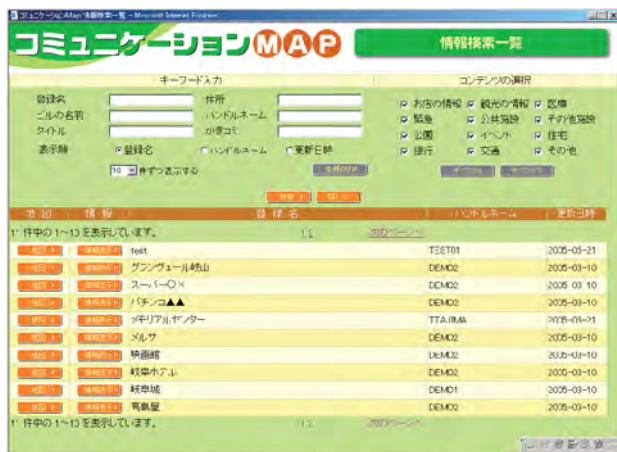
コミュニケーションMap 情報検索一覧 - Microsoft Internet Explorer

コミュニケーションMAP

情報検索一覧

キーワード入力

登録名
住所
ビルの名前
ハンドルネーム
タイトル
かきコミ
表示順
登録名
ハンドルネーム
更新日時
10 件ずつ表示する
全検索OFF

コンテンツの選択

お店の情報
観光の情報
医療
緊急
公共施設
その他施設
公園
イベント
住宅
銀行
交通
その他

検索
閉じる

| 地図 | 情報 | 登録名 | ハンドルネーム | 更新日時 |
|---|---|---|---|---|
| 13件中の1~13を表示しています。 | | 1 2 | 次のページへ | |
| 地図 | 情報表示 | test | TEST01 | 2005-05-21 |
| 地図 | 情報表示 | グランヴェール岐山 | DEMO2 | 2005-03-10 |
| 地図 | 情報表示 | スーパー○× | DEMO2 | 2005-03-10 |
| 地図 | 情報表示 | パチンコ▲▲ | DEMO2 | 2005-03-10 |
| 地図 | 情報表示 | メモリアルセンター | TTAIMA | 2005-03-21 |
| 地図 | 情報表示 | メルサ | DEMO2 | 2005-03-10 |
| 地図 | 情報表示 | 映画館 | DEMO2 | 2005-03-10 |
| 地図 | 情報表示 | 岐阜ホテル | DEMO2 | 2005-03-10 |
| 地図 | 情報表示 | 岐阜城 | DEMO1 | 2005-03-10 |
| 地図 | 情報表示 | 高島屋 | DEMO2 | 2005-03-10 |
| 13件中の1~13を表示しています。 | | 1 2 | 次のページへ | |